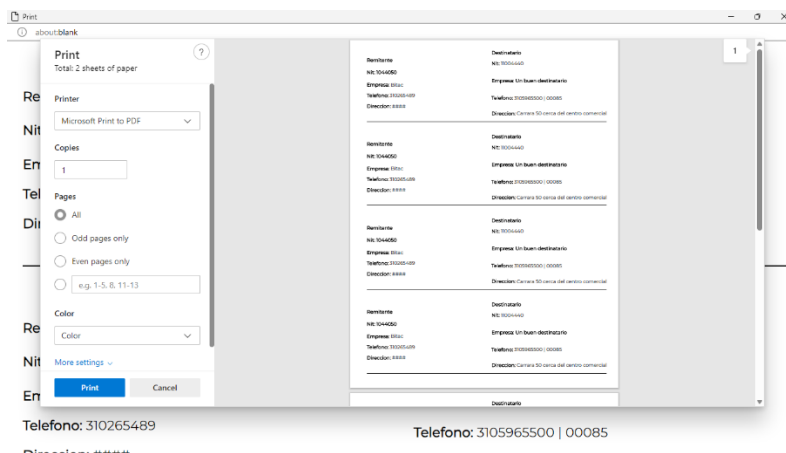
Print

about:blank

Print
Total: 2 sheets of paper

Printer
Microsoft Print to PDF

Copies
1

Pages
All
Odd pages only
Even pages only
e.g. 1-5, 8, 11-13

Color
Color

More settings

Print
Cancel

Remitente
Nit: 1044050
Empresa: Bitac
Telefono: 310265489
Direccion: ####

Destinatario
Nit: 1004440
Empresa: Un buen destinatario
Telefono: 3105965500 | 00085
Direccion: Carrera 50 cerca del centro comercial

Remitente
Nit: 1044050
Empresa: Bitac
Telefono: 310265489
Direccion: ####

Destinatario
Nit: 1004440
Empresa: Un buen destinatario
Telefono: 3105965500 | 00085
Direccion: Carrera 50 cerca del centro comercial

Remitente
Nit: 1044050
Empresa: Bitac
Telefono: 310265489
Direccion: ####

Destinatario
Nit: 1004440
Empresa: Un buen destinatario
Telefono: 3105965500 | 00085
Direccion: Carrera 50 cerca del centro comercial

Remitente
Nit: 1044050
Empresa: Bitac
Telefono: 310265489
Direccion: ####

Destinatario
Nit: 1004440
Empresa: Un buen destinatario
Telefono: 3105965500 | 00085
Direccion: Carrera 50 cerca del centro comercial

Destinatario

1

Re
Nit
Em
Tel
Dir

Re
Nit
Em
Telefono: 310265489
Direccion: ####

Telefono: 3105965500 | 00085